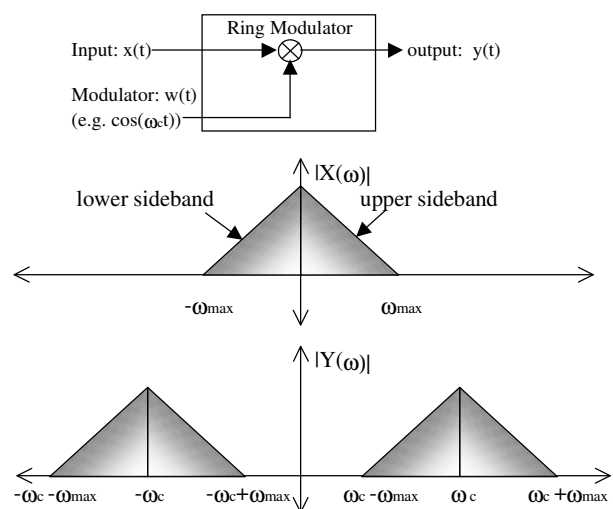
Ring Modulator

Input: x(t)

output: y(t)

Modulator: w(t)
(e.g. $\cos(\omega_c t)$)

$|X(\omega)|$

lower sideband

upper sideband

$-\omega_{max}$

$\omega_{max}$

$|Y(\omega)|$

$-\omega_c-\omega_{max}$

$-\omega_c$

$-\omega_c+\omega_{max}$

$\omega_c-\omega_{max}$

$\omega_c$

$\omega_c+\omega_{max}$